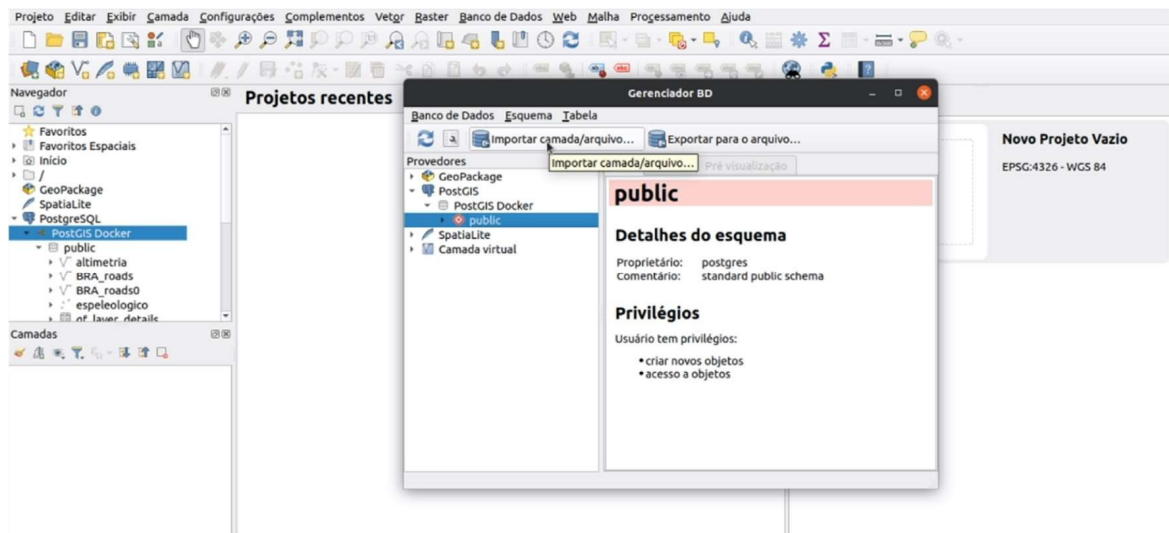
Projeto Editar Exibir Camada Configurações Complementos Vetor Raster Banco de Dados Web Malha Processamento Ajuda

Navegador

Favoritos
Favoritos Espaciais
Início
/
GeoPackage
SpatiaLite
PostgreSQL
PostGIS Docker
public
altimetria
BRA_roads
BRA_roads0
espeleologico
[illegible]

Camadas

Projetos recentes

Gerenciador BD

Banco de Dados Esquema Tabela

Importar camada/arquivo...
Exportar para o arquivo...

Provedores
GeoPackage
PostGIS
PostGIS Docker
public
SpatiaLite
Camada virtual

Importar camada/arquivo...
Pré visualização

public

Detalhes do esquema

Proprietário: postgres
Comentário: standard public schema

Privilégios

Usuário tem privilégios:

• criar novos objetos
• acesso a objetos

Novo Projeto Vazio
EPSG:4326 - WGS 84